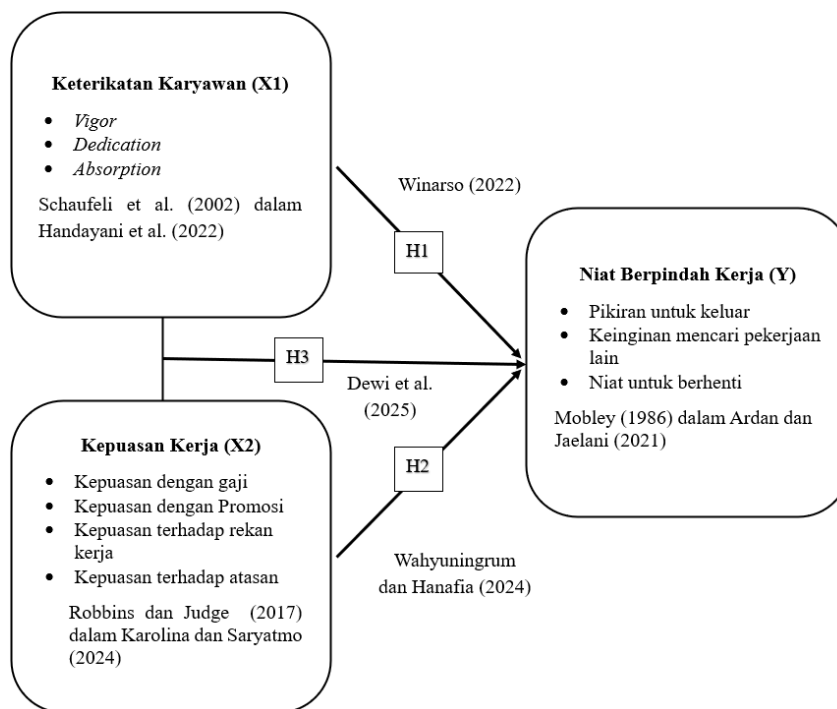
Keterikatan Karyawan (X1)

- *Vigor*
- *Dedication*
- *Absorption*

Schaufeli et al. (2002) dalam Handayani et al. (2022)

Winarso (2022)

H1

H3

Dewi et al. (2025)

H2

Wahyuningrum dan Hanafia (2024)

Kepuasan Kerja (X2)

- Kepuasan dengan gaji
- Kepuasan dengan Promosi
- Kepuasan terhadap rekan kerja
- Kepuasan terhadap atasan

Robbins dan Judge (2017) dalam Karolina dan Saryatmo (2024)

Niat Berpindah Kerja (Y)

- Pikiran untuk keluar
- Keinginan mencari pekerjaan lain
- Niat untuk berhenti

Mobley (1986) dalam Ardan dan Jaelani (2021)